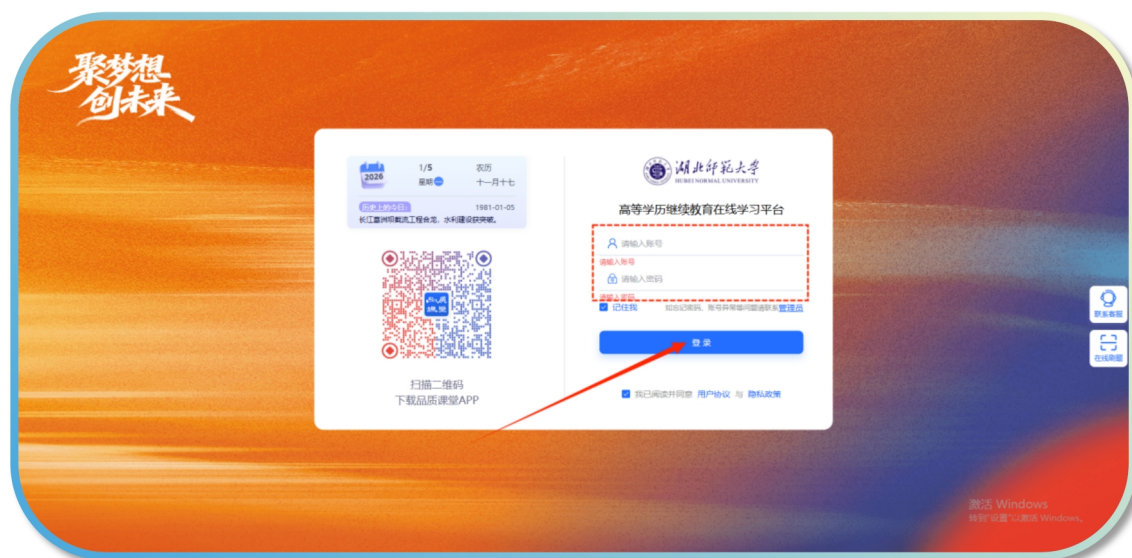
聚梦想
创未来

2026 1/5 农历
星期一 十一月十七
历史上的今天 1981-01-05
长江葛洲坝截流工程合龙，水利建设获突破。

扫描二维码
下载品质课堂APP

湖北师范大学
HUBEI NORMAL UNIVERSITY

高等学历继续教育在线学习平台

请输入账号
请输入账号
请输入密码
请输入密码
记住我 如忘记密码，账号异常等问题请联系管理员

登录

我已阅读并同意 用户协议 与 隐私政策

联系客服
在线刷题

激活 Windows
转到"设置"以激活 Windows。